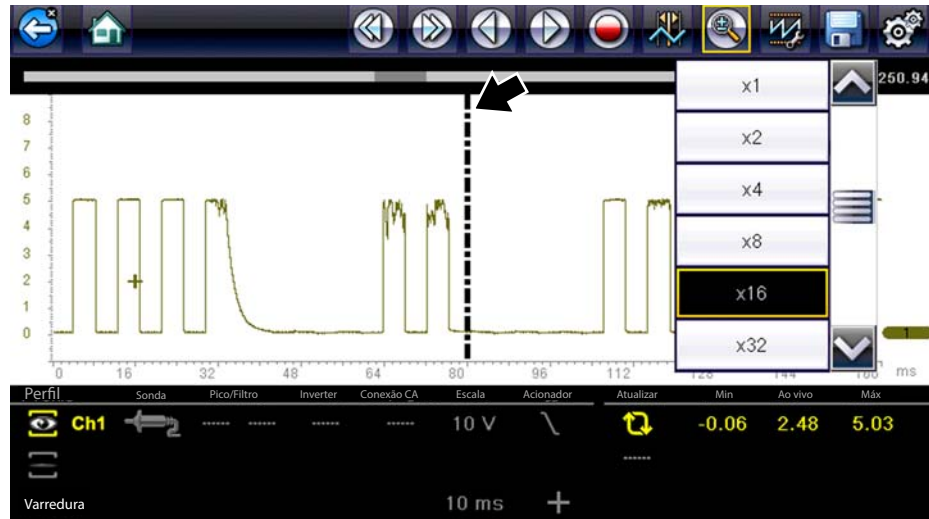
250.94

x1
x2
x4
x8
x16
x32

8
7
6
5
4
3
2
1
0

0 16 32 48 64 80 96 112 128 144 160 ms

1

Perfil Sonda Pico/Filtro Inverter Conexão CA Escala Acionador Atualizar Min Ao vivo Máx

Ch1 ------ ------ ------ ------ 10 V -0.06 2.48 5.03

------

Varredura 10 ms